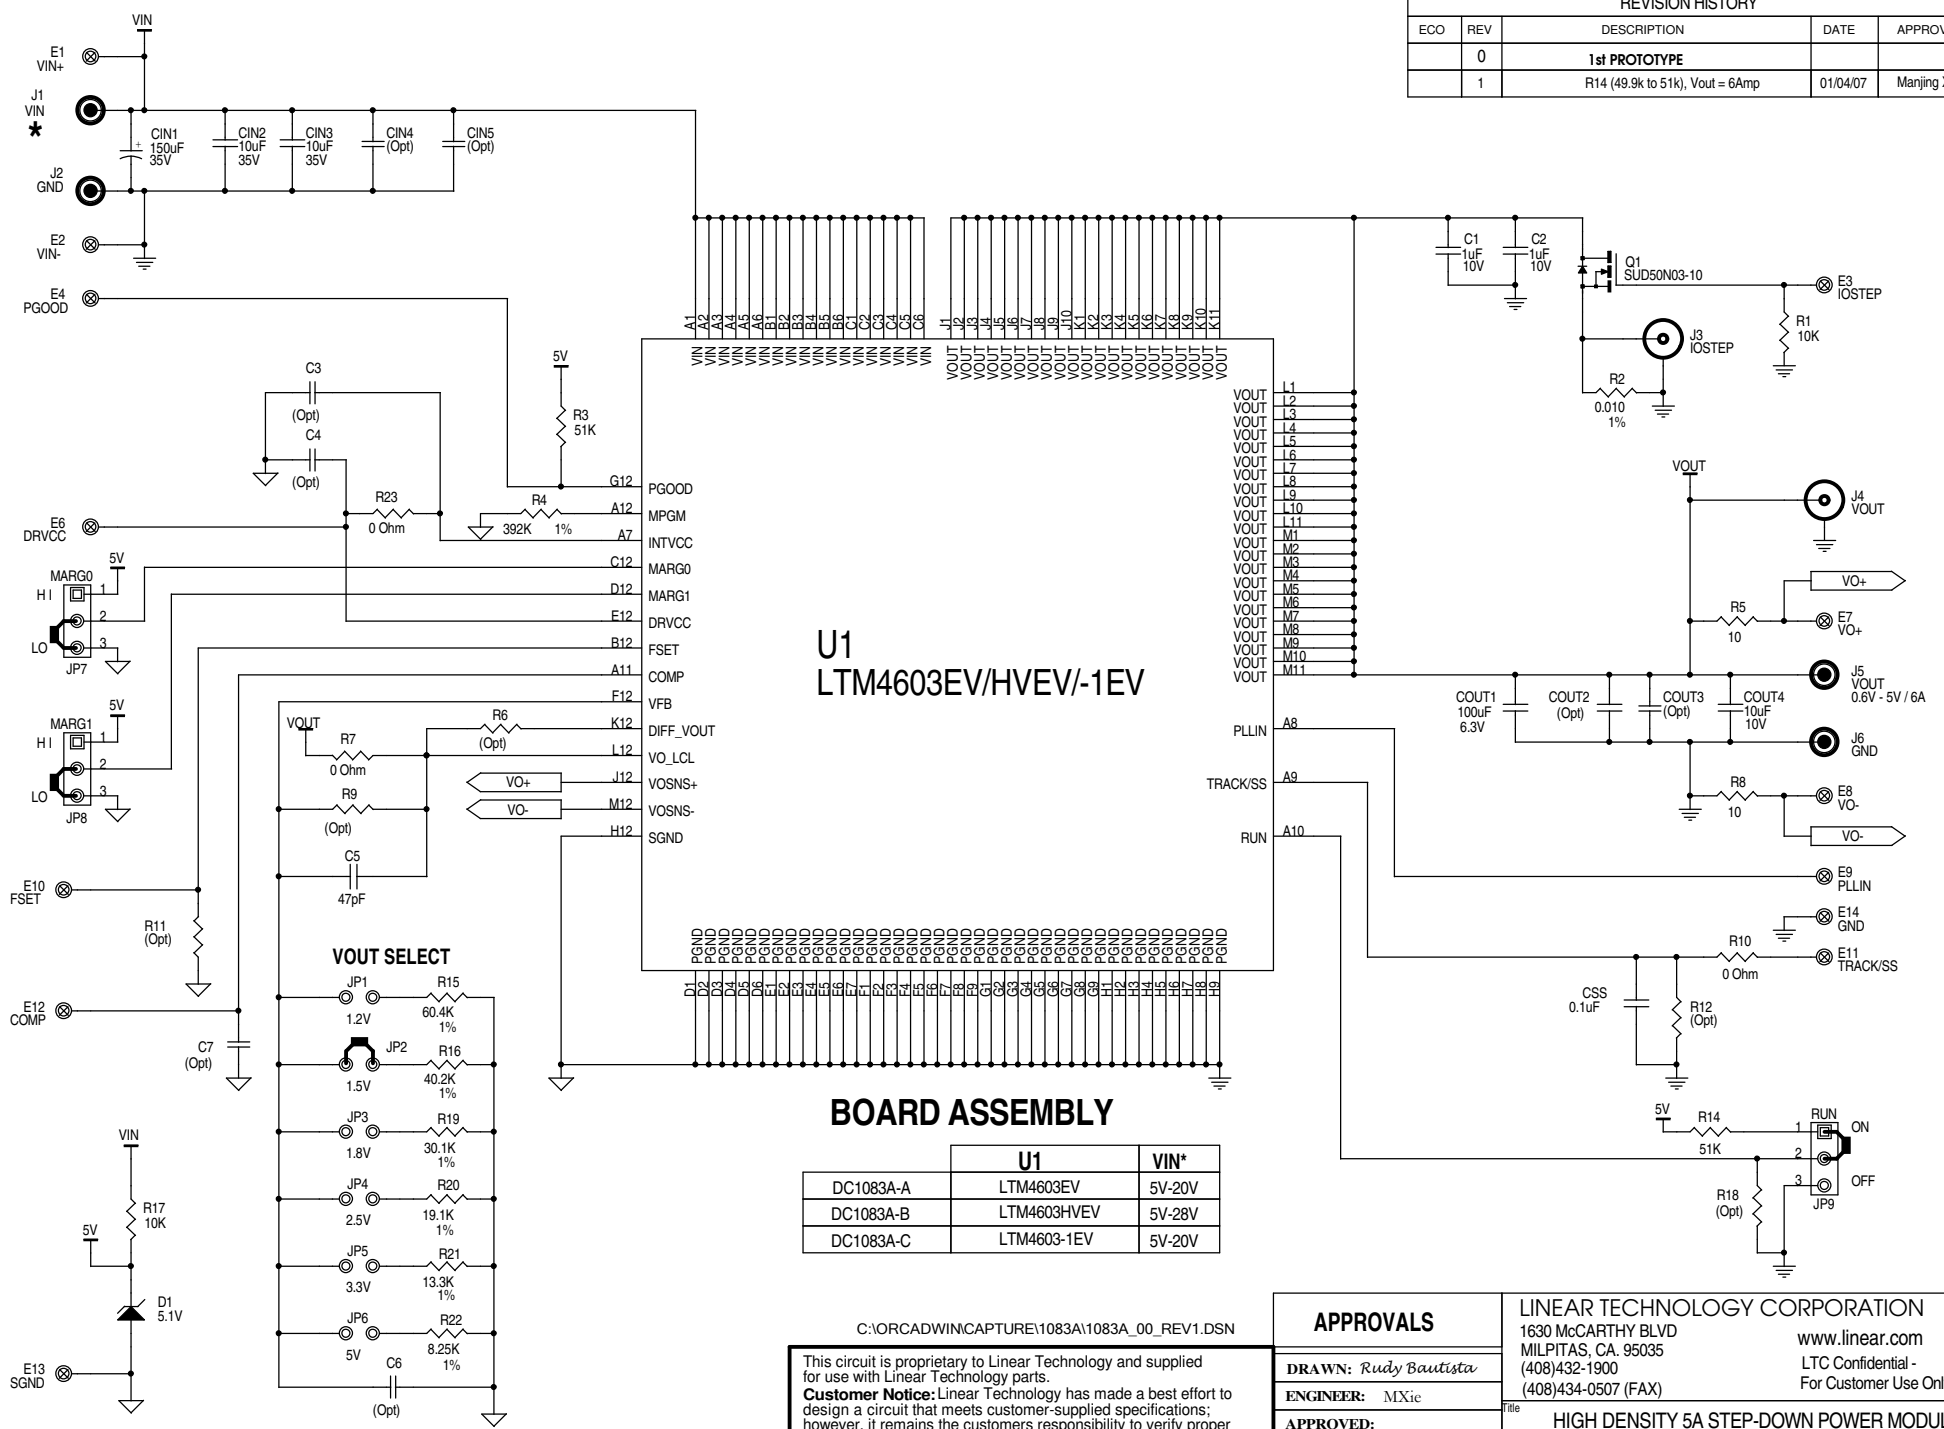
REVISION HISTORY

| ECO | REV | DESCRIPTION | DATE | APPROV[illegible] |
|---|---|---|---|---|
| | 0 | 1st PROTOTYPE | | |
| | 1 | R14 (49.9k to 51k), Vout = 6Amp | 01/04/07 | Manjing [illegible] |

VIN
E1 VIN+
J1 VIN
*
J2 GND
E2 VIN-
CIN1 150uF 35V
CIN2 10uF 35V
CIN3 10uF 35V
CIN4 (Opt)
CIN5 (Opt)
E4 PGOOD
C3 (Opt)
C4 (Opt)
5V
R3 51K
R23 0 Ohm
R4 392K 1%
E6 DRVCC
5V
MARG0
H I
LO
JP7
1 2 3
5V
MARG1
H I
LO
JP8
1 2 3
VOUT
R7 0 Ohm
R6 (Opt)
R9 (Opt)
C5 47pF
VO+
VO-
E10 FSET
R11 (Opt)
E12 COMP
C7 (Opt)
VIN
R17 10K
5V
D1 5.1V
E13 SGND

A1 A2 A3 A4 A5 A6 B1 B2 B3 B4 B5 B6 C1 C2 C3 C4 C5 C6
VIN VIN VIN VIN VIN VIN VIN VIN VIN VIN VIN VIN VIN VIN VIN VIN VIN VIN
J1 J2 J3 J4 J5 J6 J7 J8 J9 J10 K1 K2 K3 K4 K5 K6 K7 K8 K9 K10 K11
VOUT VOUT VOUT VOUT VOUT VOUT VOUT VOUT VOUT VOUT VOUT VOUT VOUT VOUT VOUT VOUT VOUT VOUT VOUT VOUT VOUT

G12 PGOOD
A12 MPGM
A7 INTVCC
C12 MARG0
D12 MARG1
E12 DRVCC
B12 FSET
A11 COMP
F12 VFB
K12 DIFF_VOUT
L12 VO_LCL
J12 VOSNS+
M12 VOSNS-
H12 SGND

U1
LTM4603EV/HVEV/-1EV

VOUT L1 VOUT L2 VOUT L3 VOUT L4 VOUT L5 VOUT L6 VOUT L7 VOUT L8 VOUT L9 VOUT L10 VOUT L11 VOUT M1 VOUT M2 VOUT M3 VOUT M4 VOUT M5 VOUT M6 VOUT M7 VOUT M8 VOUT M9 VOUT M10 VOUT M11
PLLIN A8
TRACK/SS A9
RUN A10

PGND PGND PGND PGND PGND PGND PGND PGND PGND PGND PGND PGND PGND PGND PGND PGND PGND PGND PGND PGND PGND PGND PGND PGND PGND PGND PGND PGND PGND PGND PGND PGND PGND PGND PGND PGND PGND PGND PGND PGND PGND PGND PGND PGND PGND PGND PGND
D1 D2 D3 D4 D5 D6 E1 E2 E3 E4 E5 E6 E7 F1 F2 F3 F4 F5 F6 F7 F8 F9 G1 G2 G3 G4 G5 G6 G7 G8 G9 H1 H2 H3 H4 H5 H6 H7 H8 H9

C1 1uF 10V
C2 1uF 10V
Q1 SUD50N03-10
E3 IOSTEP
R1 10K
J3 IOSTEP
R2 0.010 1%
VOUT
J4 VOUT
VO+
R5 10
E7 VO+
J5 VOUT 0.6V - 5V / 6A
COUT1 100uF 6.3V
COUT2 (Opt)
COUT3 (Opt)
COUT4 10uF 10V
J6 GND
R8 10
E8 VO-
VO-
E9 PLLIN
E14 GND
R10 0 Ohm
E11 TRACK/SS
CSS 0.1uF
R12 (Opt)
5V
R14 51K
RUN
1 ON
2
3 OFF
JP9
R18 (Opt)

VOUT SELECT
JP1 1.2V R15 60.4K 1%
JP2 1.5V R16 40.2K 1%
JP3 1.8V R19 30.1K 1%
JP4 2.5V R20 19.1K 1%
JP5 3.3V R21 13.3K 1%
JP6 5V R22 8.25K 1%
C6 (Opt)

BOARD ASSEMBLY

| | U1 | VIN* |
|---|---|---|
| DC1083A-A | LTM4603EV | 5V-20V |
| DC1083A-B | LTM4603HVEV | 5V-28V |
| DC1083A-C | LTM4603-1EV | 5V-20V |

C:\ORCADWIN\CAPTURE\1083A\1083A_00_REV1.DSN

This circuit is proprietary to Linear Technology and supplied for use with Linear Technology parts.
Customer Notice: Linear Technology has made a best effort to design a circuit that meets customer-supplied specifications; however, it remains the customers responsibility to verify proper

APPROVALS
DRAWN: Rudy Bautista
ENGINEER: MXie
APPROVED:

LINEAR TECHNOLOGY CORPORATION
1630 McCARTHY BLVD
MILPITAS, CA. 95035
(408)432-1900
(408)434-0507 (FAX)
www.linear.com
LTC Confidential - For Customer Use Onl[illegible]
Title
HIGH DENSITY 5A STEP-DOWN POWER MODU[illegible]